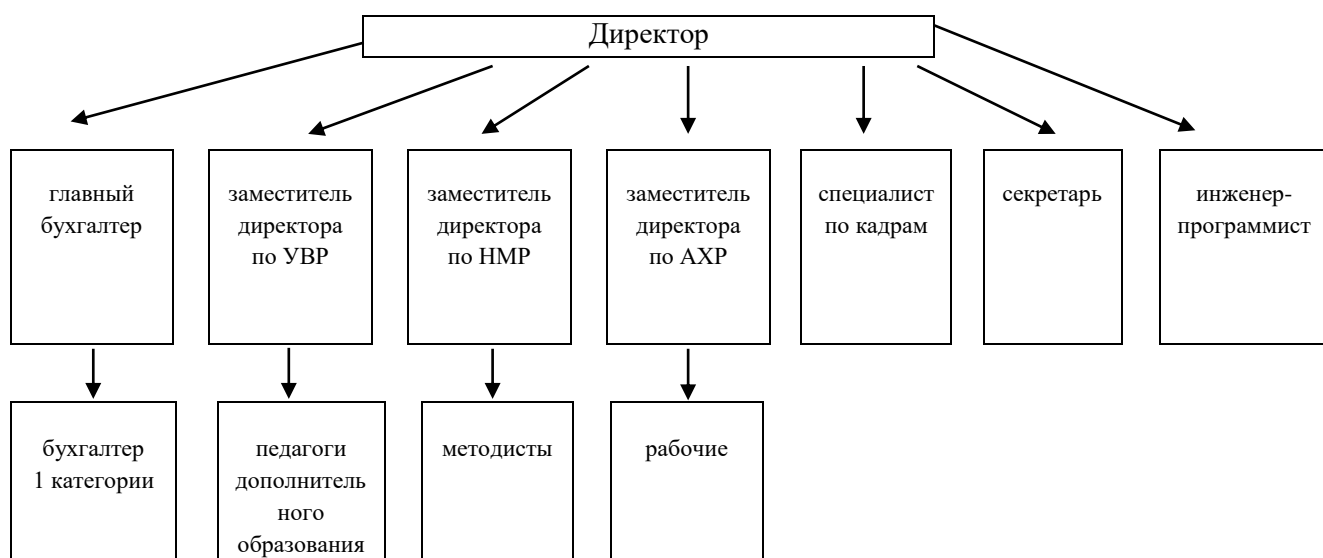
Директор

главный бухгалтер

заместитель директора по УВР

заместитель директора по НМР

заместитель директора по АХР

специалист по кадрам

секретарь

инженер-программист

бухгалтер 1 категории

педагоги дополнительного образования

методисты

рабочие